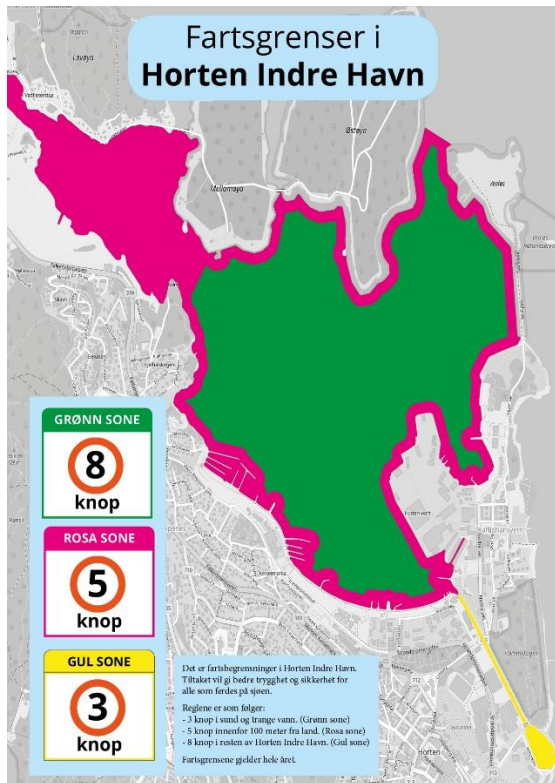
Fartsgrenser i
**Horten Indre Havn**

Løvøya

Østøya

Mellomøya

GRØNN SONE
8
knop

ROSA SONE
5
knop

GUL SONE
3
knop

Det er fartsbegrensninger i Horten Indre Havn. Tiltaket vil gi bedre trygghet og sikkerhet for alle som ferdes på sjøen.

Reglene er som følger:
- 3 knop i sund og trange vann. (Grønn sone)
- 5 knop innenfor 100 meter fra land. (Rosa sone)
- 8 knop i resten av Horten Indre Havn. (Gul sone)

Fartsgrensene gjelder hele året.

Karljohansvern

Horten